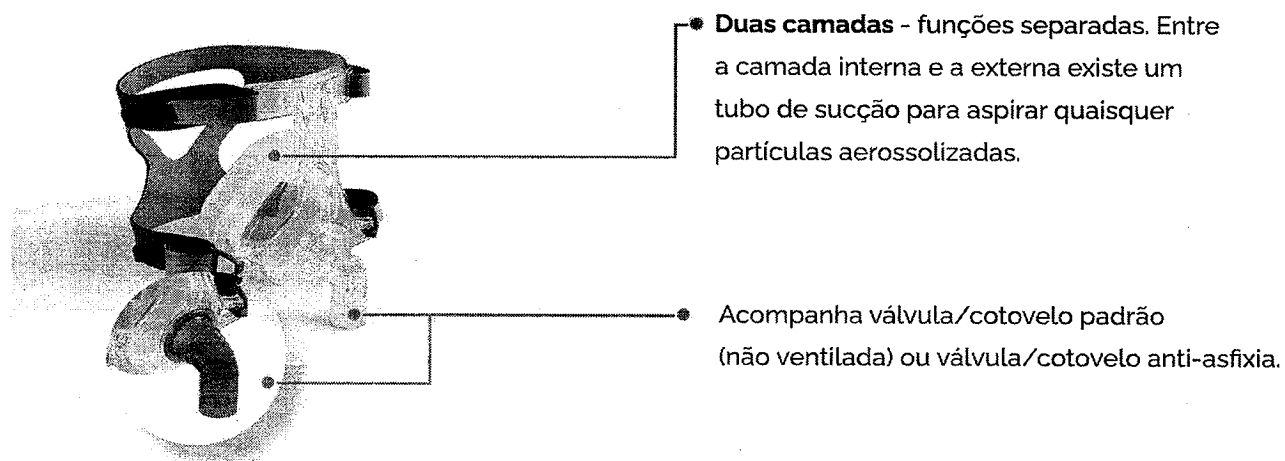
**Duas camadas** - funções separadas. Entre a camada interna e a externa existe um tubo de sucção para aspirar quaisquer partículas aerossolizadas.

Acompanha válvula/cotovelo padrão (não ventilada) ou válvula/cotovelo anti-asfixia.